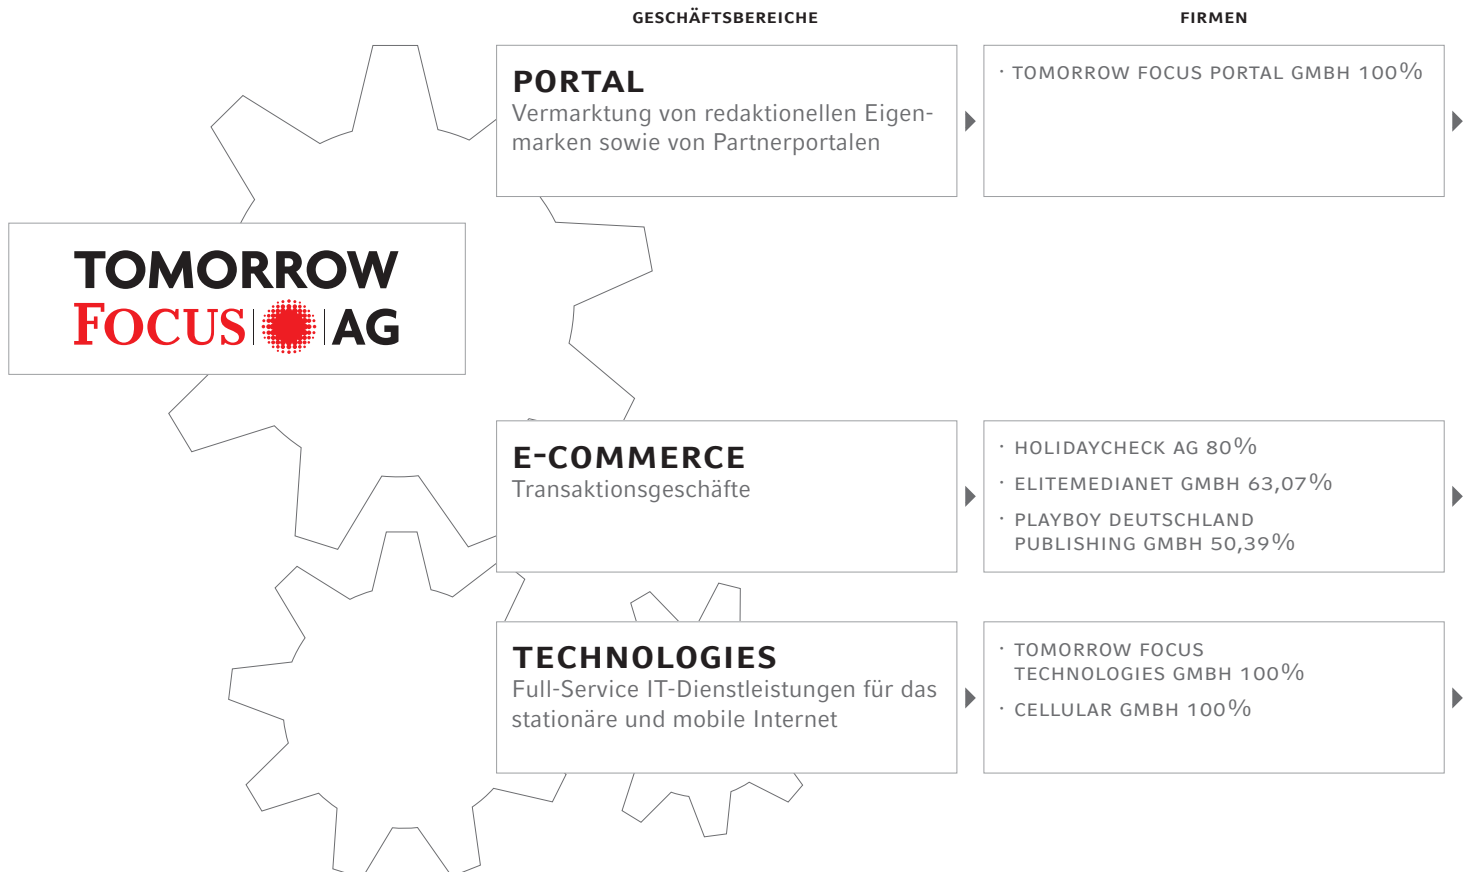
GESCHÄFTSBEREICHE

FIRMEN

TOMORROW FOCUS AG

PORTAL
Vermarktung von redaktionellen Eigenmarken sowie von Partnerportalen

· TOMORROW FOCUS PORTAL GMBH 100%

E-COMMERCE
Transaktionsgeschäfte

· HOLIDAYCHECK AG 80%
· ELITEMEDIANET GMBH 63,07%
· PLAYBOY DEUTSCHLAND PUBLISHING GMBH 50,39%

TECHNOLOGIES
Full-Service IT-Dienstleistungen für das stationäre und mobile Internet

· TOMORROW FOCUS TECHNOLOGIES GMBH 100%
· CELLULAR GMBH 100%